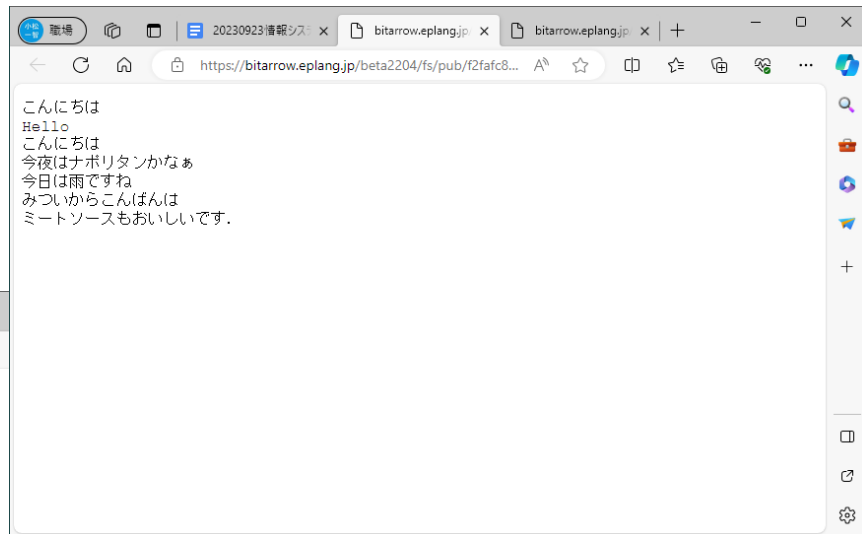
職場
20230923情報シス
bitarrow.eplang.jp
bitarrow.eplang.jp
https://bitarrow.eplang.jp/beta2204/fs/pub/f2fafc8...

こんにちは
Hello
こんにちは
今夜はナポリタンかなぁ
今日は雨ですね
みついからこんばんは
ミートソースもおいしいです.